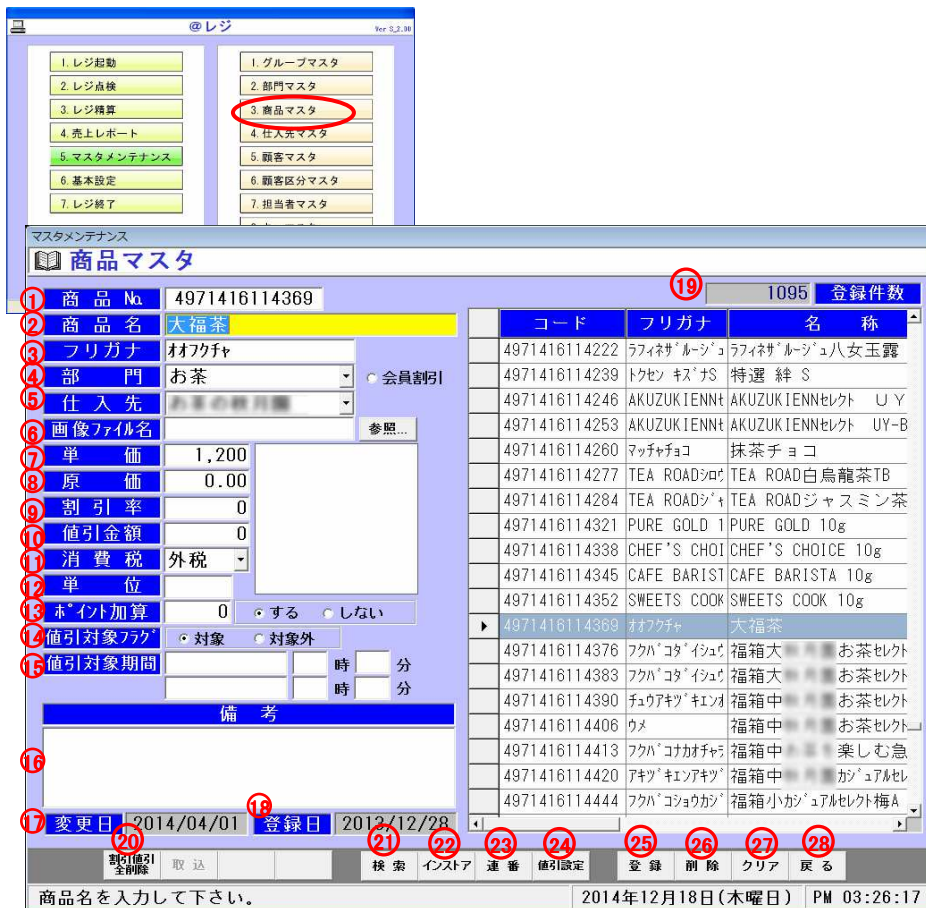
@レジ Ver 3_2.00

1. レジ起動
2. レジ点検
3. レジ精算
4. 売上レポート
5. マスタメンテナンス
6. 基本設定
7. レジ終了

1. グループマスタ
2. 部門マスタ
3. 商品マスタ
4. 仕入先マスタ
5. 顧客マスタ
6. 顧客区分マスタ
7. 担当者マスタ

マスタメンテナンス

商品マスタ

⑲ 1095 登録件数

① 商品 No. 4971416114369
② 商品名 大福茶
③ フリガナ オオフクチャ
④ 部門 お茶 ○会員割引
⑤ 仕入先 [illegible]
⑥ 画像ファイル名 参照...
⑦ 単価 1,200
⑧ 原価 0.00
⑨ 割引率 0
⑩ 値引金額 0
⑪ 消費税 外税
⑫ 単位
⑬ ポイント加算 0 ●する ○しない
⑭ 値引対象フラグ ●対象 ○対象外
⑮ 値引対象期間 時 分 時 分
備考
⑯
⑰ 変更日 2014/04/01 ⑱ 登録日 2013/12/28

| コード | フリガナ | 名称 |
|---|---|---|
| 4971416114222 | ラフィネザ゛ルージュ | ラフィネザ゛ルージュ八女玉露 |
| 4971416114239 | トクセン キズナS | 特選 絆 S |
| 4971416114246 | AKUZUKIENNt | AKUZUKIENNセレクト UY |
| 4971416114253 | AKUZUKIENNt | AKUZUKIENNセレクト UY-B |
| 4971416114260 | マッチャチョコ | 抹茶チョコ |
| 4971416114277 | TEA ROADシロ | TEA ROAD白烏龍茶TB |
| 4971416114284 | TEA ROADジャ | TEA ROADジャスミン茶 |
| 4971416114321 | PURE GOLD 1 | PURE GOLD 10g |
| 4971416114338 | CHEF'S CHOI | CHEF'S CHOICE 10g |
| 4971416114345 | CAFE BARIST | CAFE BARISTA 10g |
| 4971416114352 | SWEETS COOK | SWEETS COOK 10g |
| 4971416114369 | オオフクチャ | 大福茶 |
| 4971416114376 | フクバコダイシュウ | 福箱大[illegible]お茶セレクト |
| 4971416114383 | フクバコダイシュウ | 福箱中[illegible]お茶セレクト |
| 4971416114390 | チュウアキヅキエンオ | 福箱中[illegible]お茶セレクト |
| 4971416114406 | ウメ | 福箱中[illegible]お茶セレクト |
| 4971416114413 | フクバコナカオチャラ | 福箱中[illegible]楽しむ急 |
| 4971416114420 | アキヅキエンアキヅ | 福箱中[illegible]カジュアルセレ |
| 4971416114444 | フクバコショウカジ | 福箱小カジュアルセレクト梅A |

⑳ 割引値引全削除 取込 ㉑ 検索 ㉒ インストア ㉓ 連番 ㉔ 値引設定 ㉕ 登録 ㉖ 削除 ㉗ クリア ㉘ 戻る

商品名を入力して下さい。 2014年12月18日(木曜日) PM 03:26:17